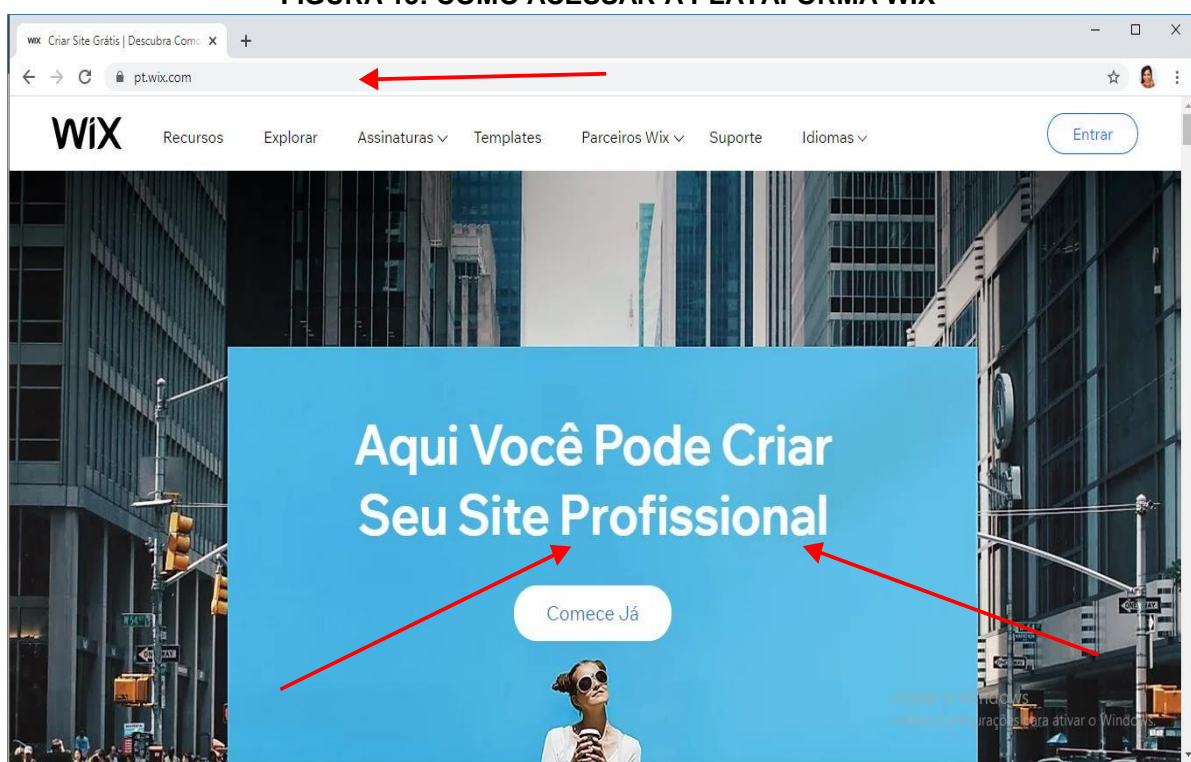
FIGURA 10: COMO ACESSAR A PLATAFORMA WIX

WiX Criar Site Grátis | Descubra Como X +

pt.wix.com

WiX Recursos Explorar Assinaturas Templates Parceiros Wix Suporte Idiomas Entrar

Aqui Você Pode Criar Seu Site Profissional

Comece Já

Ativar o Windows
Acesse Configurações para ativar o Windows.